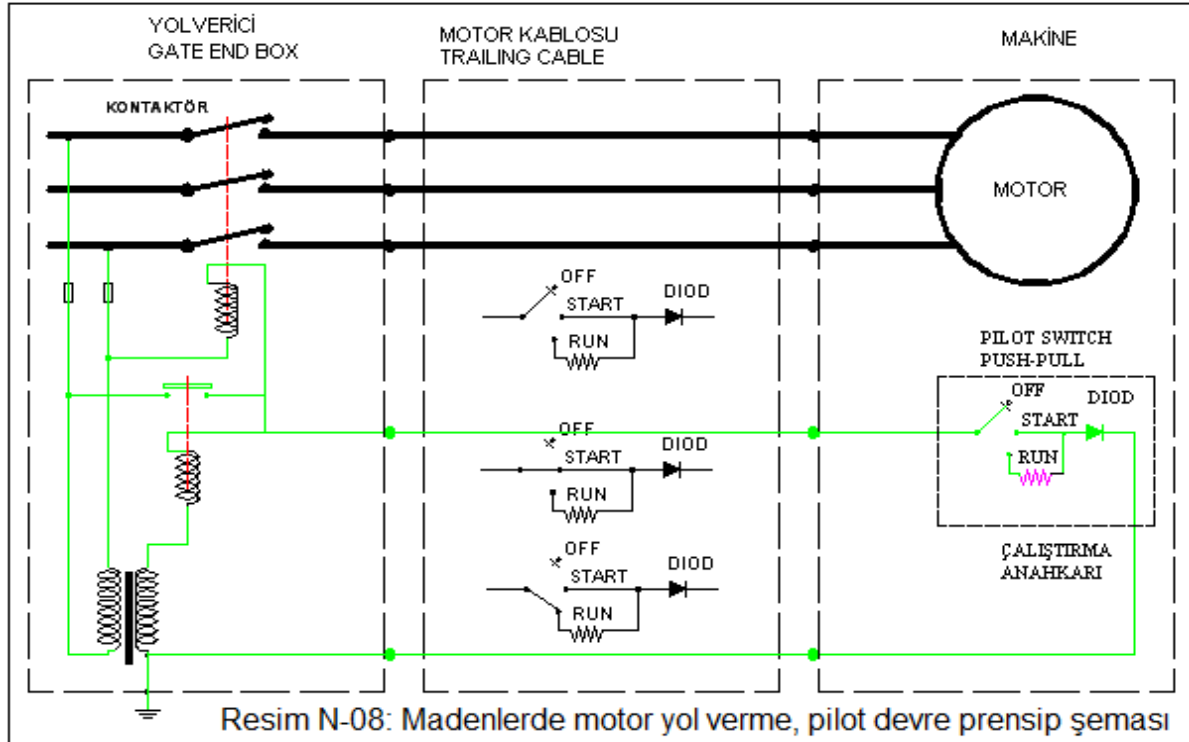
YOLVERİCİ
GATE END BOX

MOTOR KABLOSU
TRAILING CABLE

MAKİNE

KONTAKTÖR

MOTOR

OFF
START
DIOD
RUN

PILOT SWITCH
PUSH-PULL

OFF
START
DIOD
RUN

OFF
START
DIOD
RUN

OFF
START
DIOD
RUN

ÇALIŞTIRMA
ANAHKARI

Resim N-08: Madenlerde motor yol verme, pilot devre prensip şeması